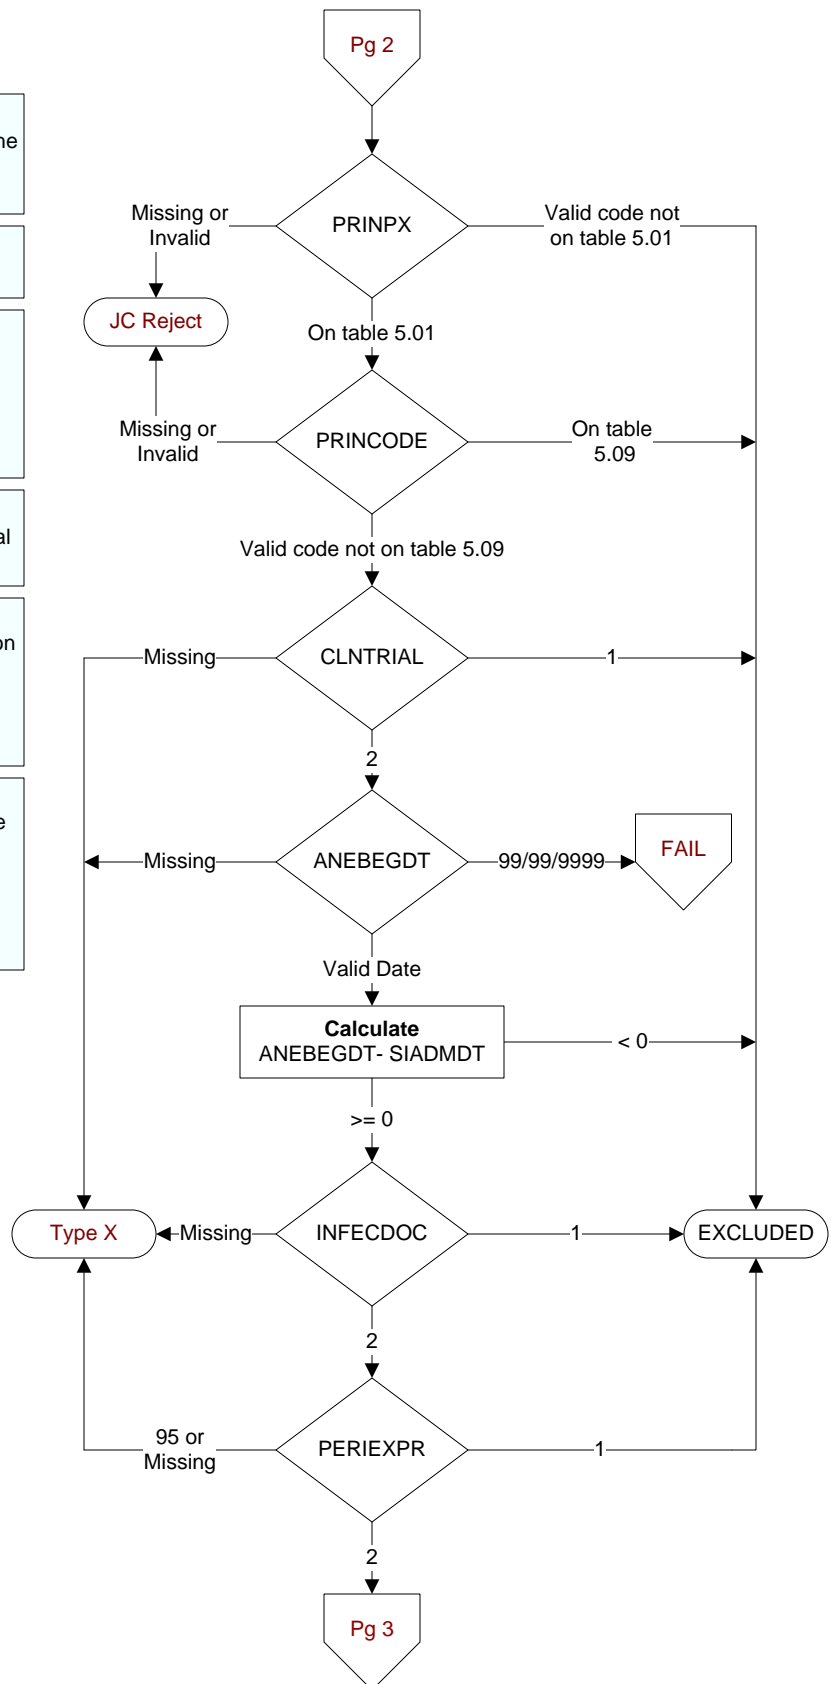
ne

al

on

e

Pg 2

Missing or Invalid

PRINPX

Valid code not on table 5.01

JC Reject

On table 5.01

Missing or Invalid

PRINCODE

On table 5.09

Valid code not on table 5.09

Missing

CLNTRIAL

1

2

Missing

ANEBEGDT

99/99/9999

FAIL

Valid Date

**Calculate**
ANEBEGDT- SIADMDT

< 0

>= 0

Type X

Missing

INFECDOC

1

EXCLUDED

2

95 or Missing

PERIEXPR

1

2

Pg 3